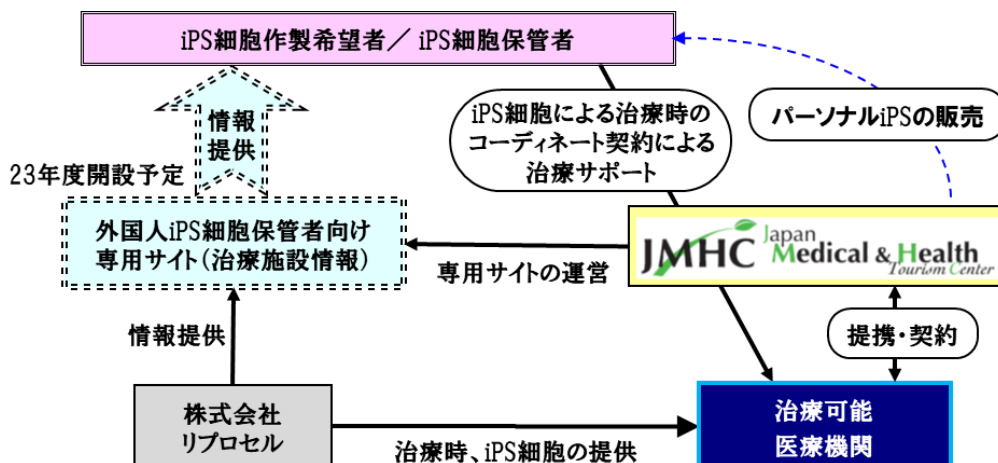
iPS細胞作製希望者／ iPS細胞保管者

情報提供

23年度開設予定

外国人iPS細胞保管者向け専用サイト（治療施設情報）

iPS細胞による治療時のコーディネート契約による治療サポート

パーソナルiPSの販売

JMHC Japan Medical & Health Tourism Center

専用サイトの運営

情報提供

提携・契約

株式会社リプロセル

治療時、iPS細胞の提供

治療可能医療機関